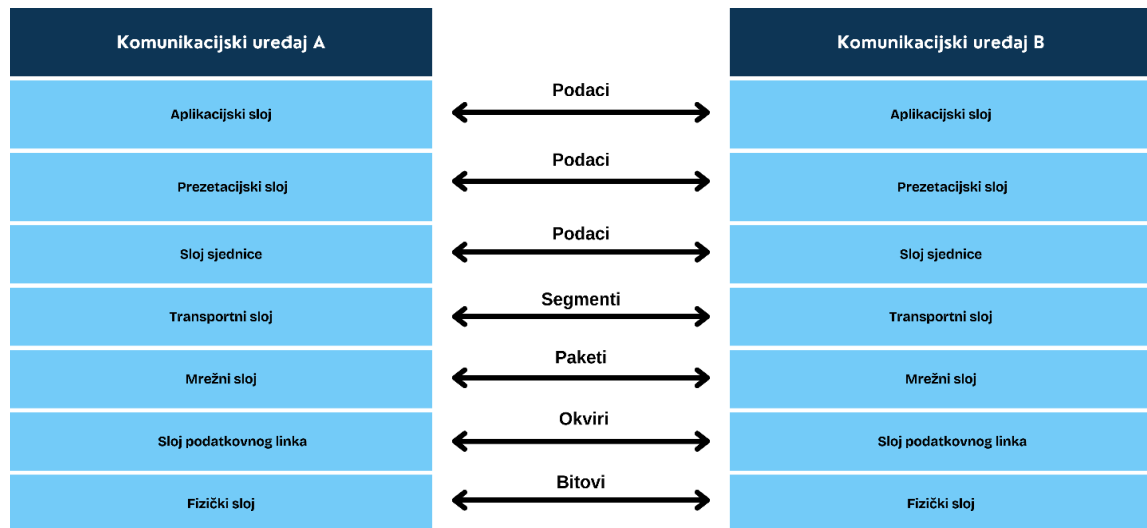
| Komunikacijski uređaj A | | Komunikacijski uređaj B |
|---|---|---|
| Aplikacijski sloj | Podaci | Aplikacijski sloj |
| Prezetacijski sloj | Podaci | Prezetacijski sloj |
| Sloj sjednice | Podaci | Sloj sjednice |
| Transportni sloj | Segmenti | Transportni sloj |
| Mrežni sloj | Paketi | Mrežni sloj |
| Sloj podatkovnog linka | Okviri | Sloj podatkovnog linka |
| Fizički sloj | Bitovi | Fizički sloj |